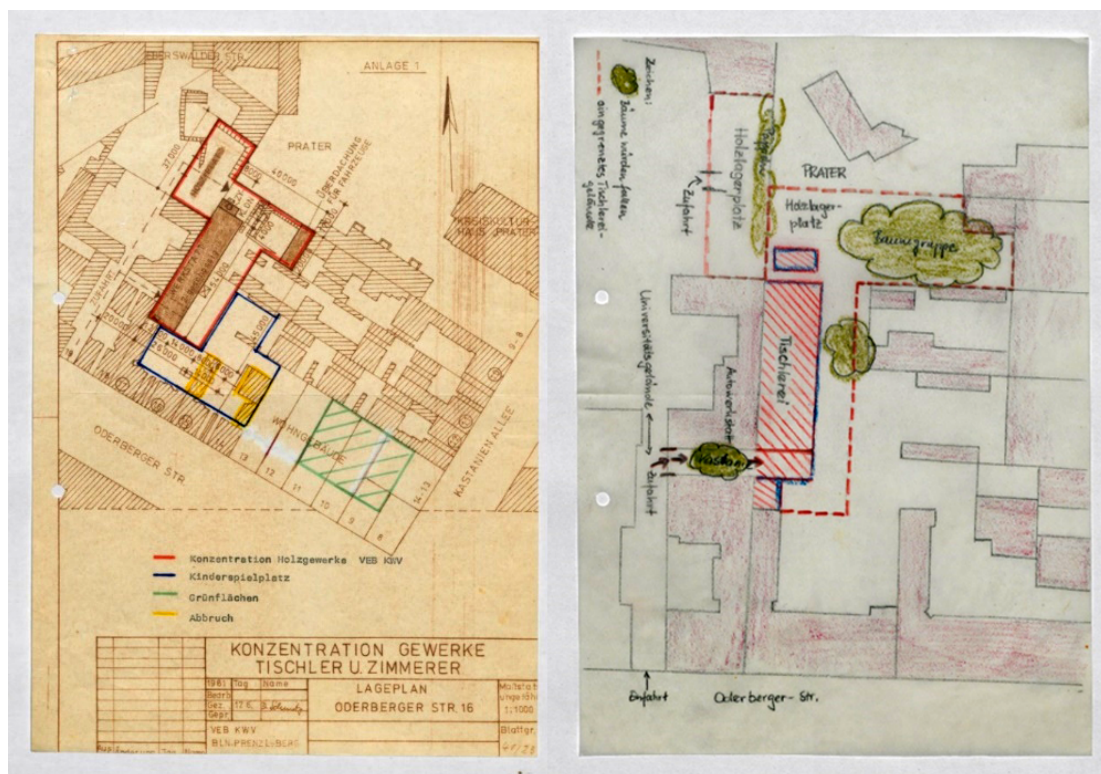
EBERSWALDER STR.

ANLAGE 1

PRATER

ÜBERDACHUNG FÜR FAHRZEUGE

KREISKULTURHAUS PRATER

ODERBERGER STR.

WOHNGEBÄUDE

KASTANIEN ALLEE

Konzentration Holzgewerke VEB KWV
Kinderspielplatz
Grünflächen
Abbruch

KONZENTRATION GEWERKE TISCHLER U. ZIMMERER

LAGEPLAN
ODERBERGER STR.16

1981 Tag Name
Bearb.
Gez. 17.6.
Gepr.

Maßstab 1:1000

VEB KWV
BLN.PRENZL.BERG

Blatt-Nr.

Zeichen:
Bäume werden gefällt
ausgegrenztes Tischlereigelände

Holzlagerplatz

PRATER

Zufahrt

Holzlagerplatz

Baumgruppe

Universitätsgelände

Tischlerei

Ausweichplatz

Waschanl.

Zufahrt

Einfahrt

Oderberger-Str.